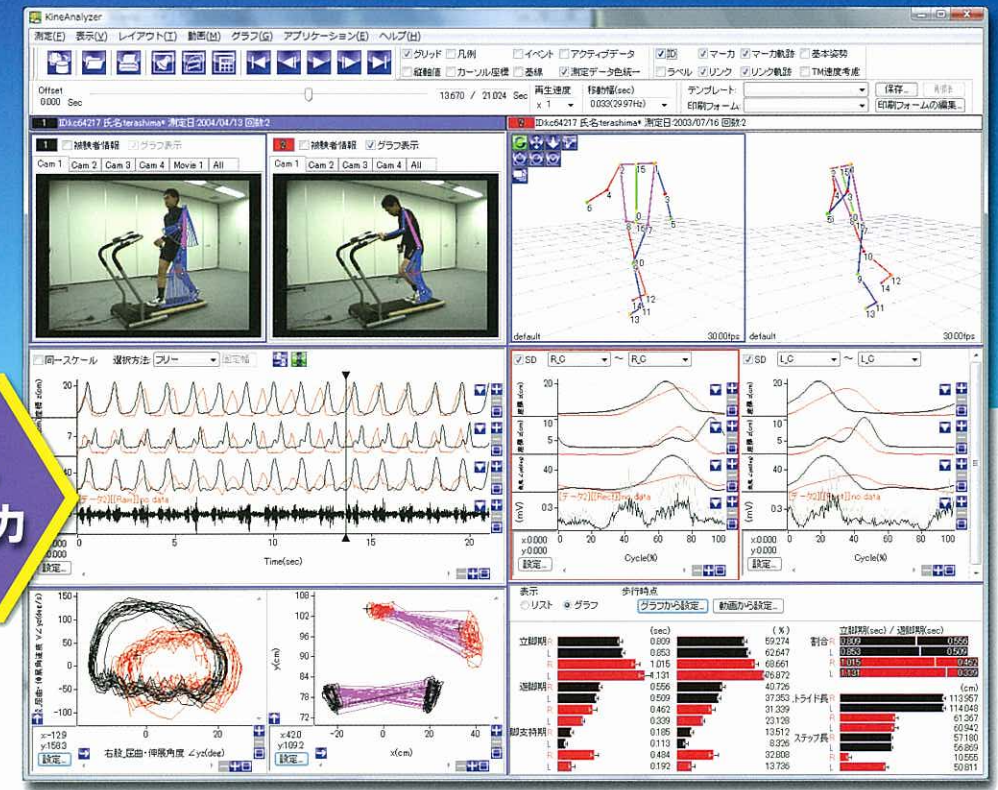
KineAnalyzer

測定(F) 表示(V) レイアウト(T) 動画(M) グラフ(G) アプリケーション(E) ヘルプ(H)

グリッド 凡例 イベント アクティブデータ ID マーカ マーカ軌跡 基本姿勢
縦軸値 カーソル座標 基線 測定データ色統一 ラベル リンク リンク軌跡 TM速度考慮

Offset 0.000 Sec 13.670 / 21.024 Sec 再生速度 x 1 移動幅(sec) 0.033(29.97Hz) テンプレート 印刷フォーム 保存... 削除 印刷フォームの編集...

1 IDkc64217 氏名terashima* 測定日2004/04/13 回数2
2 IDkc64217 氏名terashima* 測定日2003/07/16 回数2

1 被験者情報 グラフ表示
Cam 1 Cam 2 Cam 3 Cam 4 Movie 1 All

2 被験者情報 グラフ表示
Cam 1 Cam 2 Cam 3 Cam 4 All

default 30.00fps default 30.00fps

同一スケール 選択方法 フリー 固定幅

[テータ2][Raw]no data
Time(sec)
0.000 0.000
設定...

SD R_C ~ R_C
SD L_C ~ L_C
[テータ2][Rect]no data
(mV)
Cycle(%)
x:0.000 y:0.000
設定...

右股_屈曲・伸展角度 ∠yz(deg)
x:-12.9 y:158.3
設定...

y(cm) x(cm)
x:42.0 y:109.2
設定...

表示 リスト グラフ
歩行時点 グラフから設定... 動画から設定...

(sec) (%)
立脚期 R L R L 0.809 0.853 1.015 1.131 59.274 62.647 68.661 76.872
遊脚期 R L R L 0.556 0.509 0.462 0.339 40.726 37.353 31.339 23.128
両脚支持期 R L R L 0.185 0.113 0.484 0.192 13.512 8.326 32.808 13.736

割合 立脚期(sec) / 遊脚期(sec)
R 0.809 0.556 L 0.853 0.509 R 1.015 0.462 L 1.131 0.339

(cm)
ストライド長 R L R L 113.567 114.848 61.367 60.942
ステップ長 R L R L 57.180 56.869 10.555 50.811

カ